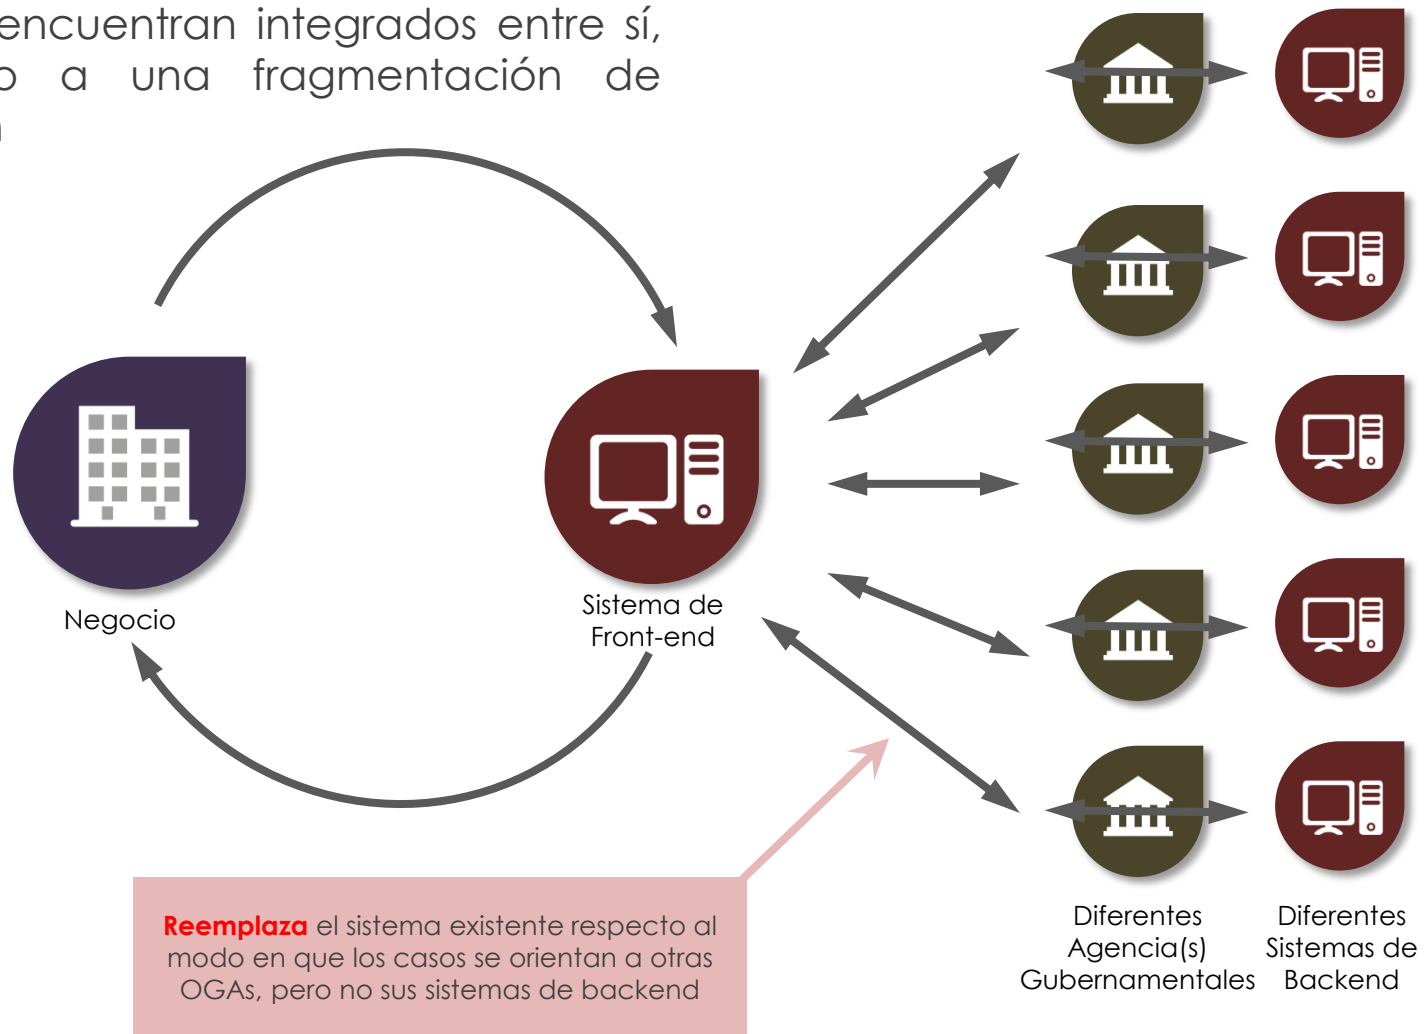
encuentran integrados entre sí, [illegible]o a una fragmentación de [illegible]

Negocio

Sistema de Front-end

Diferentes Agencia(s) Gubernamentales

Diferentes Sistemas de Backend

Reemplaza el sistema existente respecto al modo en que los casos se orientan a otras OGAs, pero no sus sistemas de backend